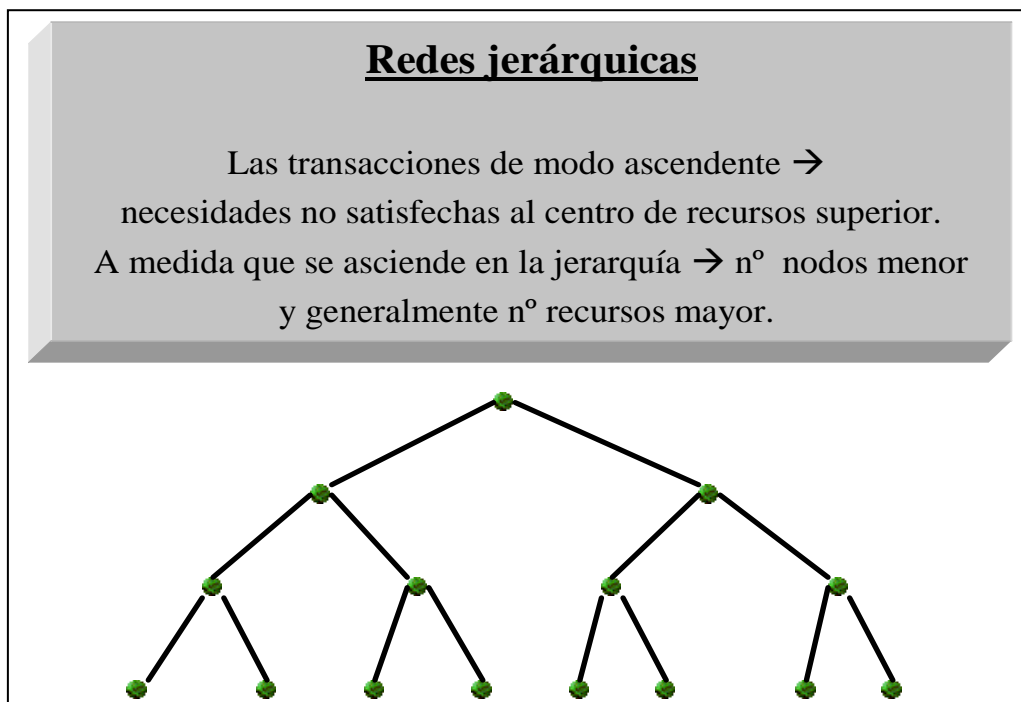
**Redes jerárquicas**

Las transacciones de modo ascendente → necesidades no satisfechas al centro de recursos superior. A medida que se asciende en la jerarquía → nº nodos menor y generalmente nº recursos mayor.